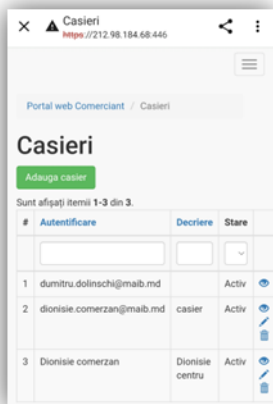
Casieri
https://212.98.184.68:446

Portal web Comerciant / Casieri

Casieri

Adauga casier

Sunt afişaţi itemii **1-3** din **3**.

| # | Autentificare | Decriere | Stare | |
|---|---|---|---|---|
| | | | | |
| 1 | dumitru.dolinschi@maib.md | | Activ | |
| 2 | dionisie.comerzan@maib.md | casier | Activ | |
| 3 | Dionisie comerzan | Dionisie centru | Activ | |